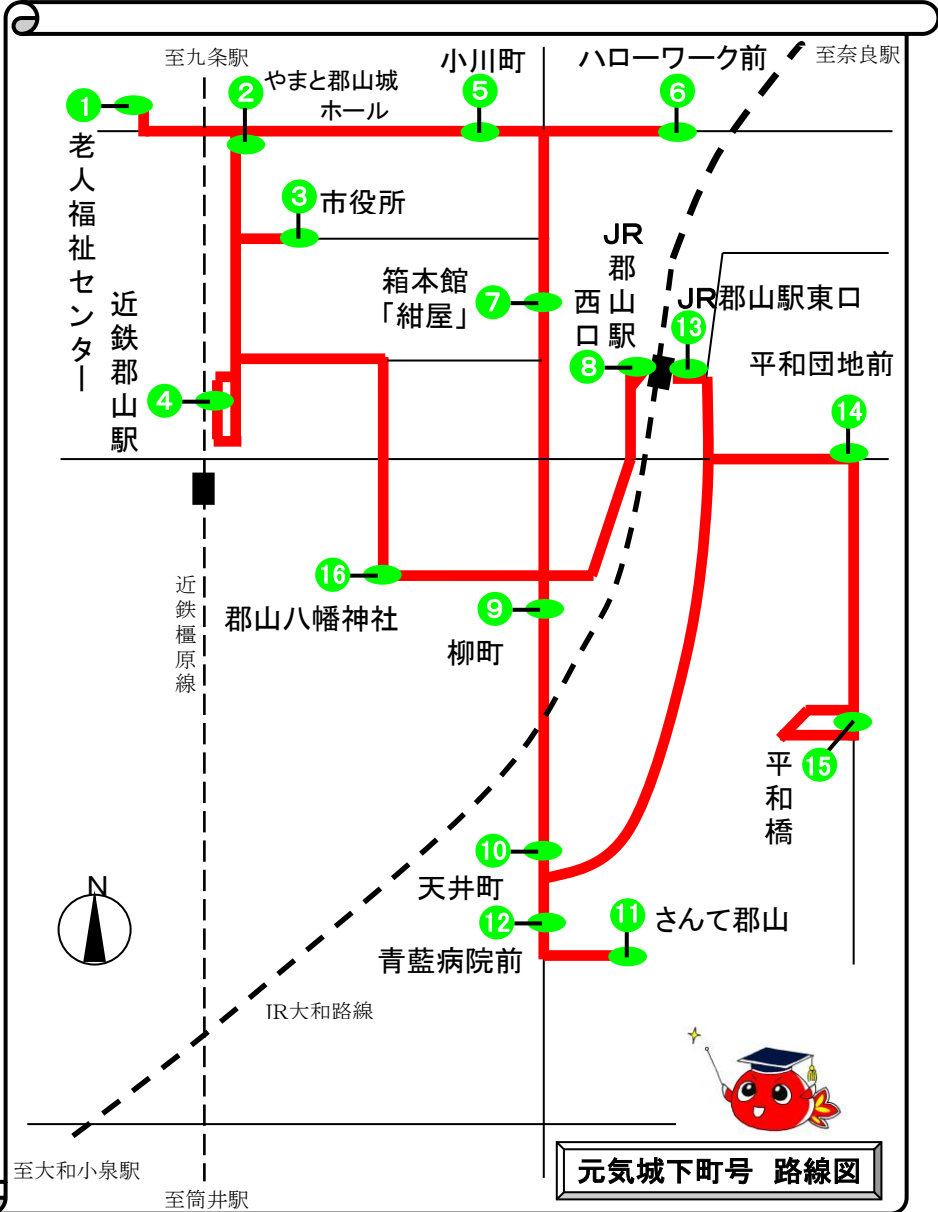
至九条駅

至奈良駅

1 老人福祉センター

2 やまと郡山城ホール

5 小川町

6 ハローワーク前

3 市役所

JR郡山駅

箱本館「紺屋」

7

西口

8

13 JR郡山駅東口

平和団地前

14

近鉄郡山駅

4

16 郡山八幡神社

9 柳町

近鉄橿原線

平和橋

15

10 天井町

12 青藍病院前

11 さんて郡山

N

JR大和路線

至大和小泉駅

至筒井駅

元気城下町号 路線図